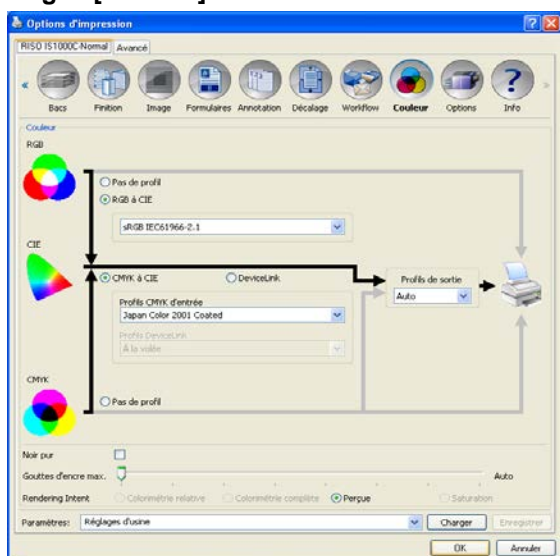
Options d'impression

RISO IS1000C-Normal
Avancé

Bacs
Finition
Image
Formulaires
Annotation
Décalage
Workflow
Couleur
Options
Info

Couleur

RGB

Pas de profil
RGB à CIE

sRGB IEC61966-2.1

CIE

CMYK à CIE
DeviceLink

Profils CMYK d'entrée
Japan Color 2001 Coated

Profils DeviceLink
À la volée

Profils de sortie
Auto

CMYK

Pas de profil

Noir pur

Gouttes d'encre max.
Auto

Rendering Intent
Colorimétrie relative
Colorimétrie complète
Perçue
Saturation

Paramètres:
Réglages d'usine
Charger
Enregistrer

OK
Annuler